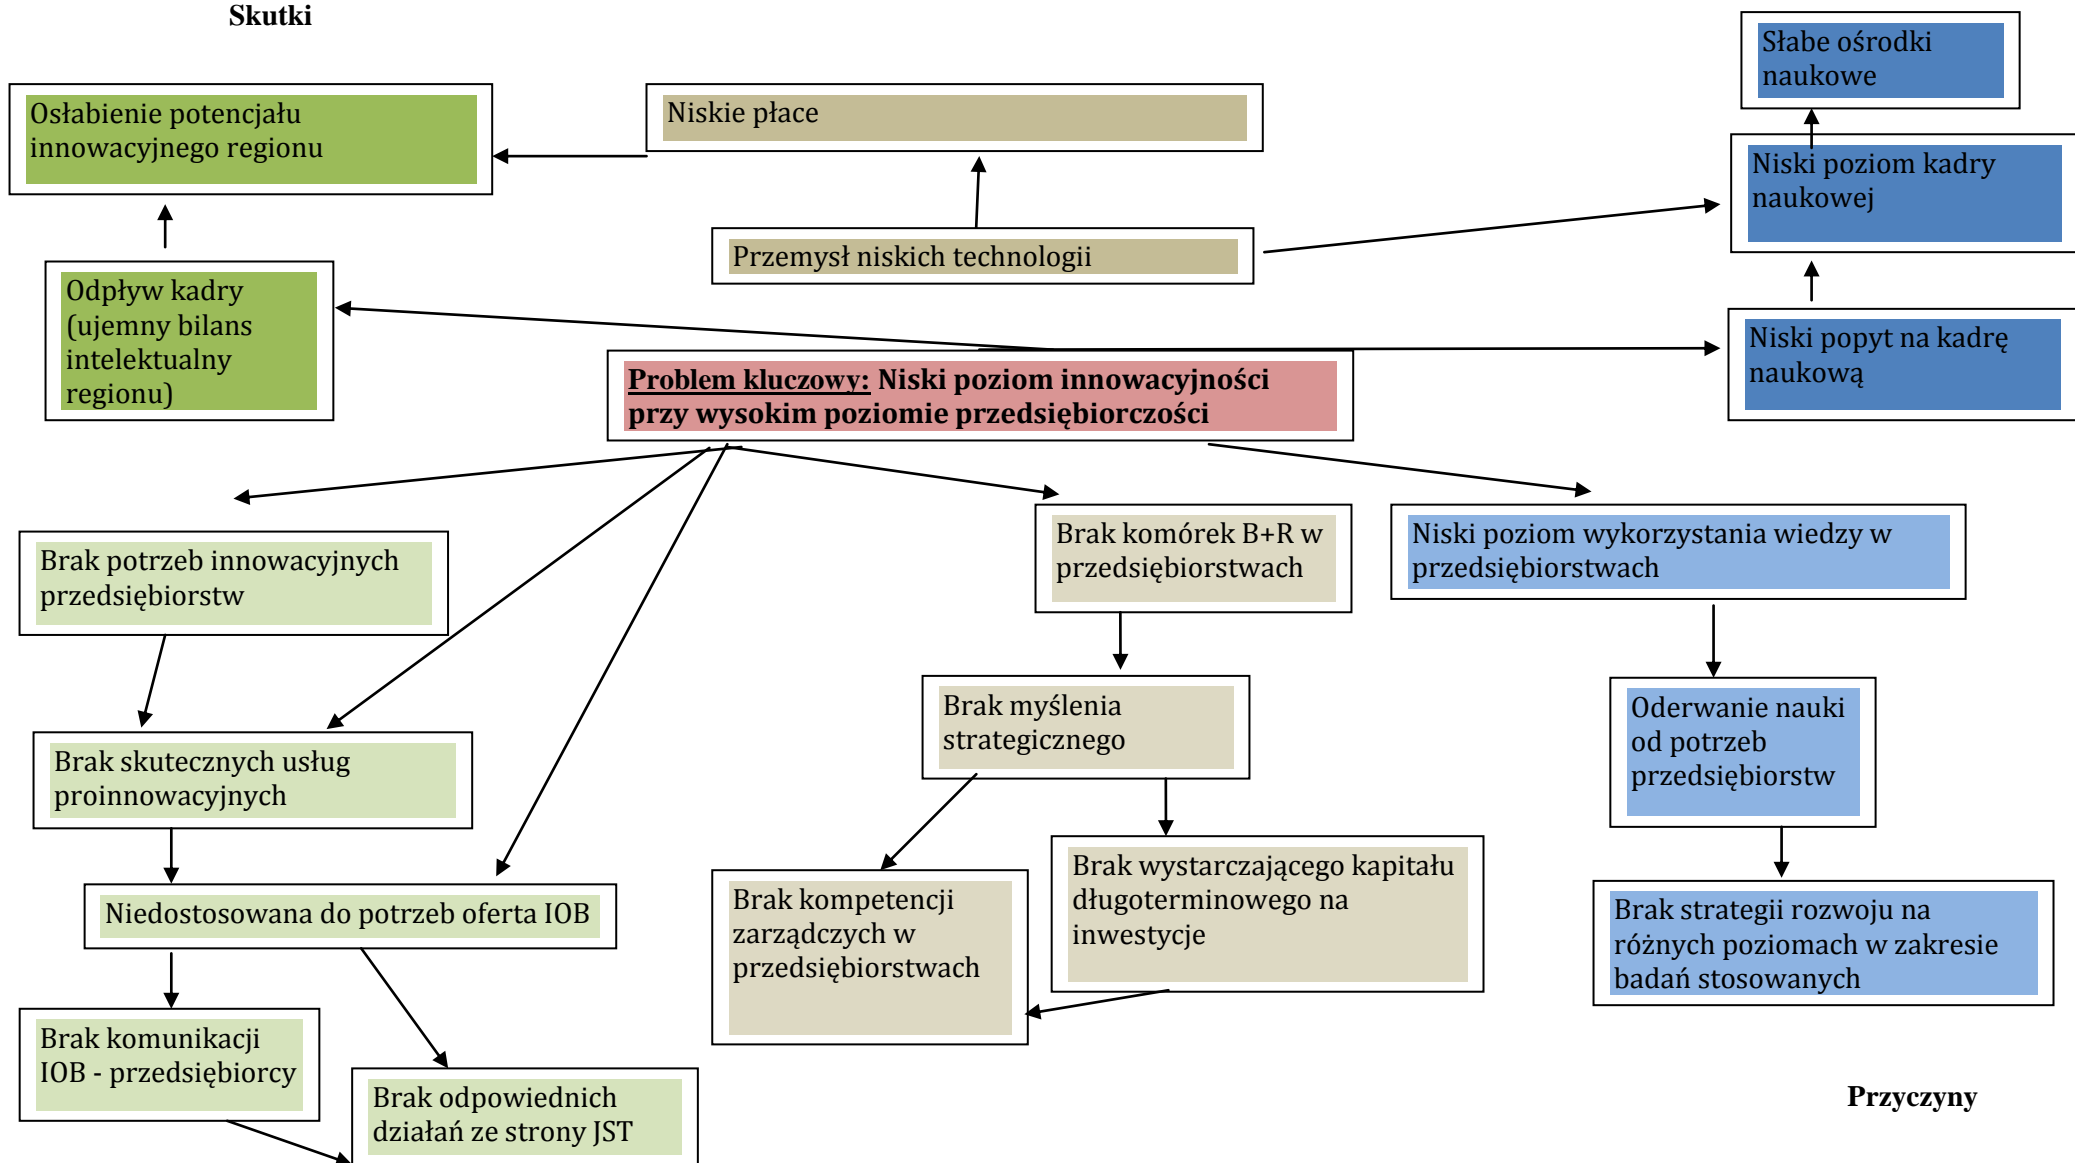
Skutki

Osłabienie potencjału innowacyjnego regionu

Niskie płace

Słabe ośrodki naukowe

Niski poziom kadry naukowej

Przemysł niskich technologii

Odpływ kadry (ujemny bilans intelektualny regionu)

Niski popyt na kadrę naukową

Problem kluczowy: Niski poziom innowacyjności przy wysokim poziomie przedsiębiorczości

Brak potrzeb innowacyjnych przedsiębiorstw

Brak komórek B+R w przedsiębiorstwach

Niski poziom wykorzystania wiedzy w przedsiębiorstwach

Brak myślenia strategicznego

Oderwanie nauki od potrzeb przedsiębiorstw

Brak skutecznych usług proinnowacyjnych

Brak wystarczającego kapitału długoterminowego na inwestycje

Brak kompetencji zarządczych w przedsiębiorstwach

Niedostosowana do potrzeb oferta IOB

Brak strategii rozwoju na różnych poziomach w zakresie badań stosowanych

Brak komunikacji IOB - przedsiębiorcy

Brak odpowiednich działań ze strony JST

Przyczyny